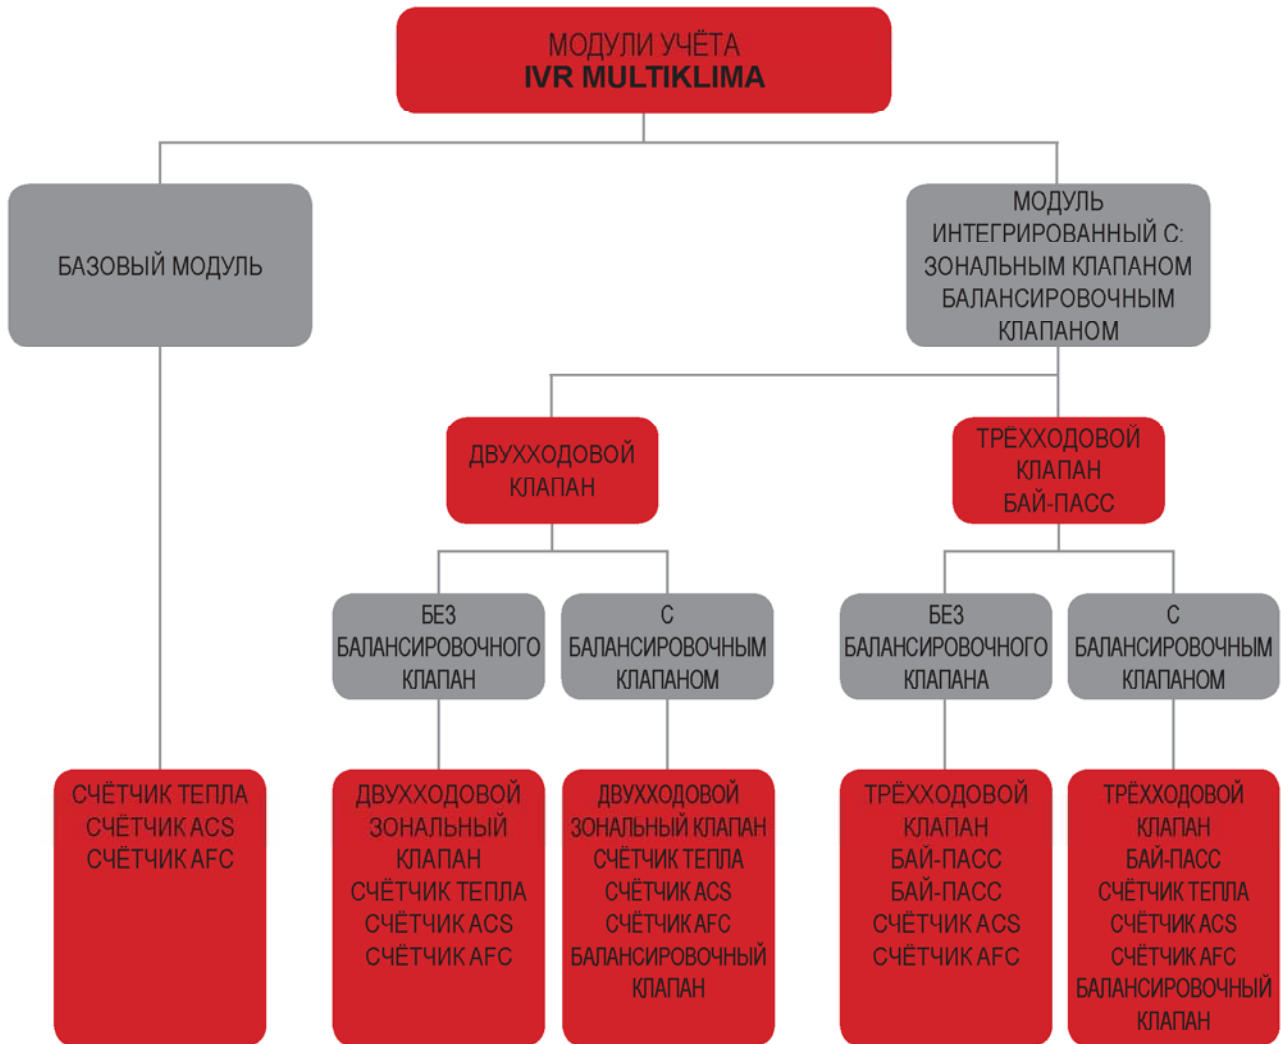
МОДУЛИ УЧЁТА
IVR MULTIKLIMA

БАЗОВЫЙ МОДУЛЬ

МОДУЛЬ ИНТЕГРИРОВАННЫЙ С: ЗОНАЛЬНЫМ КЛАПАНОМ БАЛАНСИРОВОЧНЫМ КЛАПАНОМ

ДВУХХОДОВОЙ КЛАПАН

ТРЁХХОДОВОЙ КЛАПАН БАЙ-ПАСС

БЕЗ БАЛАНСИРОВОЧНОГО КЛАПАН

С БАЛАНСИРОВОЧНЫМ КЛАПАНОМ

БЕЗ БАЛАНСИРОВОЧНОГО КЛАПАНА

С БАЛАНСИРОВОЧНЫМ КЛАПАНОМ

СЧЁТЧИК ТЕПЛА
СЧЁТЧИК ACS
СЧЁТЧИК AFC

ДВУХХОДОВОЙ ЗОНАЛЬНЫЙ КЛАПАН
СЧЁТЧИК ТЕПЛА
СЧЁТЧИК ACS
СЧЁТЧИК AFC

ДВУХХОДОВОЙ ЗОНАЛЬНЫЙ КЛАПАН
СЧЁТЧИК ТЕПЛА
СЧЁТЧИК ACS
СЧЁТЧИК AFC
БАЛАНСИРОВОЧНЫЙ КЛАПАН

ТРЁХХОДОВОЙ КЛАПАН
БАЙ-ПАСС
БАЙ-ПАСС
СЧЁТЧИК ACS
СЧЁТЧИК AFC

ТРЁХХОДОВОЙ КЛАПАН
БАЙ-ПАСС
СЧЁТЧИК ТЕПЛА
СЧЁТЧИК ACS
СЧЁТЧИК AFC
БАЛАНСИРОВОЧНЫЙ КЛАПАН